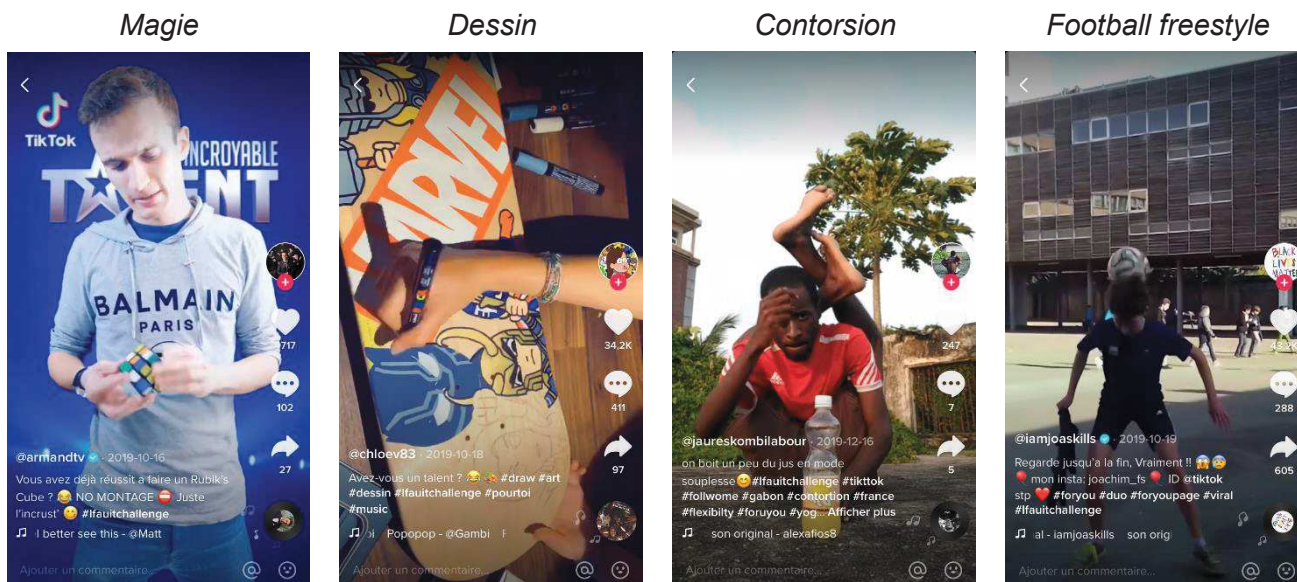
Magie

TikTok

INCROYABLE TALENT

BALMAIN PARIS

1717

102

27

@armandtv · 2019-10-16

Vous avez déjà réussit a faire un Rubik's Cube ? 😂 NO MONTAGE ⛔ Juste l'incrust' 😜 #Ifauitchallenge

♫ I better see this - @Matt

Ajouter un commentaire...

Dessin

34,2K

411

97

@chloev83 · 2019-10-18

Avez-vous un talent ? 😂😭 #draw #art #dessin #Ifauitchallenge #pourtoi #music

♫ Popopop - @Gambi

Ajouter un commentaire...

Contorsion

247

7

5

@jaureskombilabour · 2019-12-16

on boit un peu du jus en mode souplesse😊#Ifauitchallenge #tiktok #follwome #gabon #contortion #france #flexibilty #foruyou #yog... Afficher plus

♫ son original - alexaflos8

Ajouter un commentaire...

Football freestyle

BLACK LIVES MATTER

43,2K

288

605

@iamjoaskills · 2019-10-19

Regarde jusqu'a la fin, Vraiment !! 😱😰 🎈 mon insta: joachim_fs 🎈 ID @tiktok stp ❤️ #foryou #duo #foryoupage #viral #Ifauitchallenge

♫ al - iamjoaskills son orig

Ajouter un commentaire...